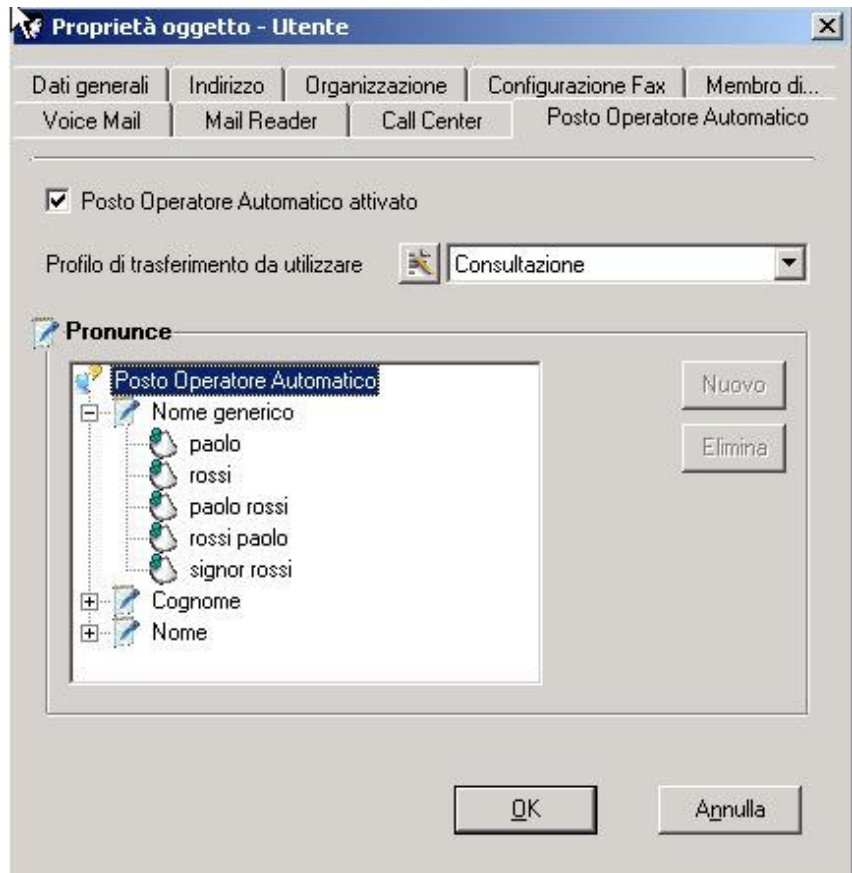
Proprietà oggetto - Utente

Dati generali | Indirizzo | Organizzazione | Configurazione Fax | Membro di...
Voice Mail | Mail Reader | Call Center | Posto Operatore Automatico

☑ Posto Operatore Automatico attivato

Profilo di trasferimento da utilizzare  Consultazione

Pronunce

Posto Operatore Automatico
Nome generico
paolo
rossi
paolo rossi
rossi paolo
signor rossi
Cognome
Nome

Nuovo
Elimina

OK
Annulla